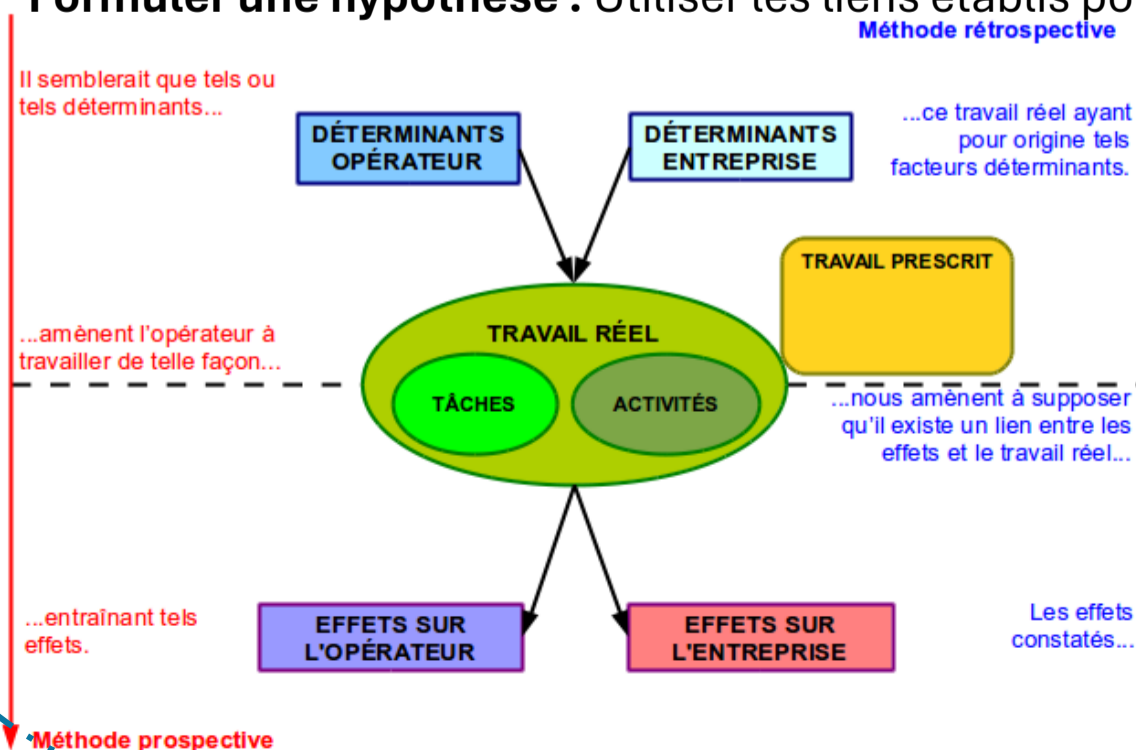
Formuler une hypothèse : Utiliser les liens établis po

Méthode rétrospective

Il semblerait que tels ou tels déterminants...

DÉTERMINANTS OPÉRATEUR

DÉTERMINANTS ENTREPRISE

...ce travail réel ayant pour origine tels facteurs déterminants.

TRAVAIL PRESCRIT

...amènent l'opérateur à travailler de telle façon...

TRAVAIL RÉEL

TÂCHES

ACTIVITÉS

...nous amènent à supposer qu'il existe un lien entre les effets et le travail réel...

...entraînant tels effets.

EFFETS SUR L'OPÉRATEUR

EFFETS SUR L'ENTREPRISE

Les effets constatés...

Méthode prospective